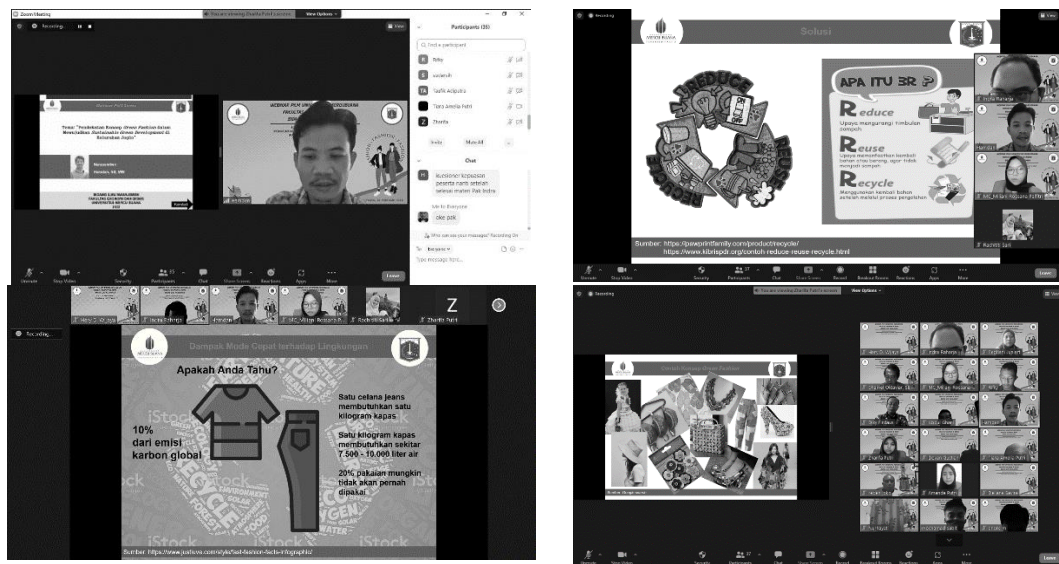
Zoom Meeting

Recording...

You are viewing Zharifa Putri's screen

View Options

Participants (31)

Q Find a participant

Invite

Mute All

Chat

Kuesioner kepuasan peserta nanti setelah selesai materi Pak Indra

Me to Everyone

oke pak

Who can see your messages? Recording On

To: Everyone

Type message here...

Tema "Pendekatan Konsep Green Fashion dalam Mewujudkan Sustainable Green Development di Kelurahan Jagir"

WEBINAR PKM UNIVERSITAS

Unmute

Stop Video

Security

Participants

Chat

Share Screen

Reactions

Apps

More

Leave

Solusi

REDUCE

REUSE

RECYCLE

APA ITU 3R ?

Reduce
Upaya mengurangi timbulan sampah

Reuse
Upaya memanfaatkan kembali benda atau barang, agar tidak menjadi sampah

Recycle
Mengolah kembali bahan setelah melalui proses pengolahan

Sumber: https://pawprintfamily.com/product/recycle/
https://www.kibrispdr.org/contoh-reduce-reuse-recycle.html

Indra Rahanja

Zharifa Putri

Dampak Mode Cepat terhadap Lingkungan

Apakah Anda Tahu?

10% dari emisi karbon global

Satu celana jeans membutuhkan satu kilogram kapas

Satu kilogram kapas membutuhkan sekitar 7.500 - 10.000 liter air

20% pakaian mungkin tidak akan pernah dipakai

iStock

Sumber: https://www.justlove.com/style/fast-fashion-facts-infographic/

Z

Contoh Konsep Green Fashion

Recording...

You are viewing Zharifa Putri's screen

View Options

Unmute

Start Video

Security

Participants

Chat

Share Screen

Record

Breakout Rooms

Reactions

Apps

More

Leave